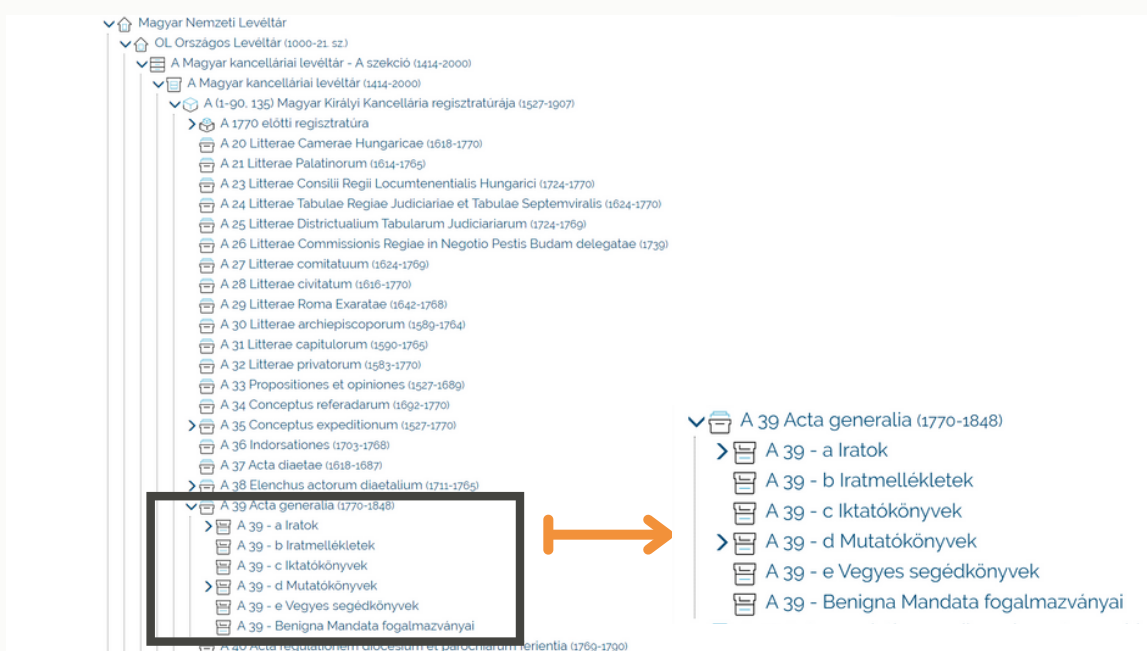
Magyar Nemzeti Levéltár
OL Országos Levéltár (1000-21. sz.)
A Magyar kancelláriai levéltár - A szekció (1414-2000)
A Magyar kancelláriai levéltár (1414-2000)
A (1-90, 135) Magyar Királyi Kancellária regisztratúrája (1527-1907)
A 1770 előtti regisztratúra
A 20 Litterae Camerae Hungaricae (1618-1770)
A 21 Litterae Palatinorum (1614-1765)
A 23 Litterae Consilii Regii Locumtenentialis Hungarici (1724-1770)
A 24 Litterae Tabulae Regiae Judiciariae et Tabulae Septemviralis (1624-1770)
A 25 Litterae Districtualium Tabularum Judiciariarum (1724-1769)
A 26 Litterae Commissionis Regiae in Negotio Pestis Budam delegatae (1739)
A 27 Litterae comitatuum (1624-1769)
A 28 Litterae civitatum (1616-1770)
A 29 Litterae Roma Exaratae (1642-1768)
A 30 Litterae archiepiscoporum (1589-1764)
A 31 Litterae capitulorum (1590-1765)
A 32 Litterae privatorum (1583-1770)
A 33 Propositiones et opiniones (1527-1689)
A 34 Conceptus referadarum (1692-1770)
A 35 Conceptus expeditionum (1527-1770)
A 36 Indorsationes (1703-1768)
A 37 Acta diaetae (1618-1687)
A 38 Elenchus actorum diaetalium (1711-1765)
A 39 Acta generalia (1770-1848)
A 39 - a Iratok
A 39 - b Iratmellékletek
A 39 - c Iktatókönyvek
A 39 - d Mutatókönyvek
A 39 - e Vegyes segédkönyvek
A 39 - Benigna Mandata fogalmazványai
A 40 Acta regulationem dioecesium et parochiarum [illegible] (1769-1790)

A 39 Acta generalia (1770-1848)
A 39 - a Iratok
A 39 - b Iratmellékletek
A 39 - c Iktatókönyvek
A 39 - d Mutatókönyvek
A 39 - e Vegyes segédkönyvek
A 39 - Benigna Mandata fogalmazványai